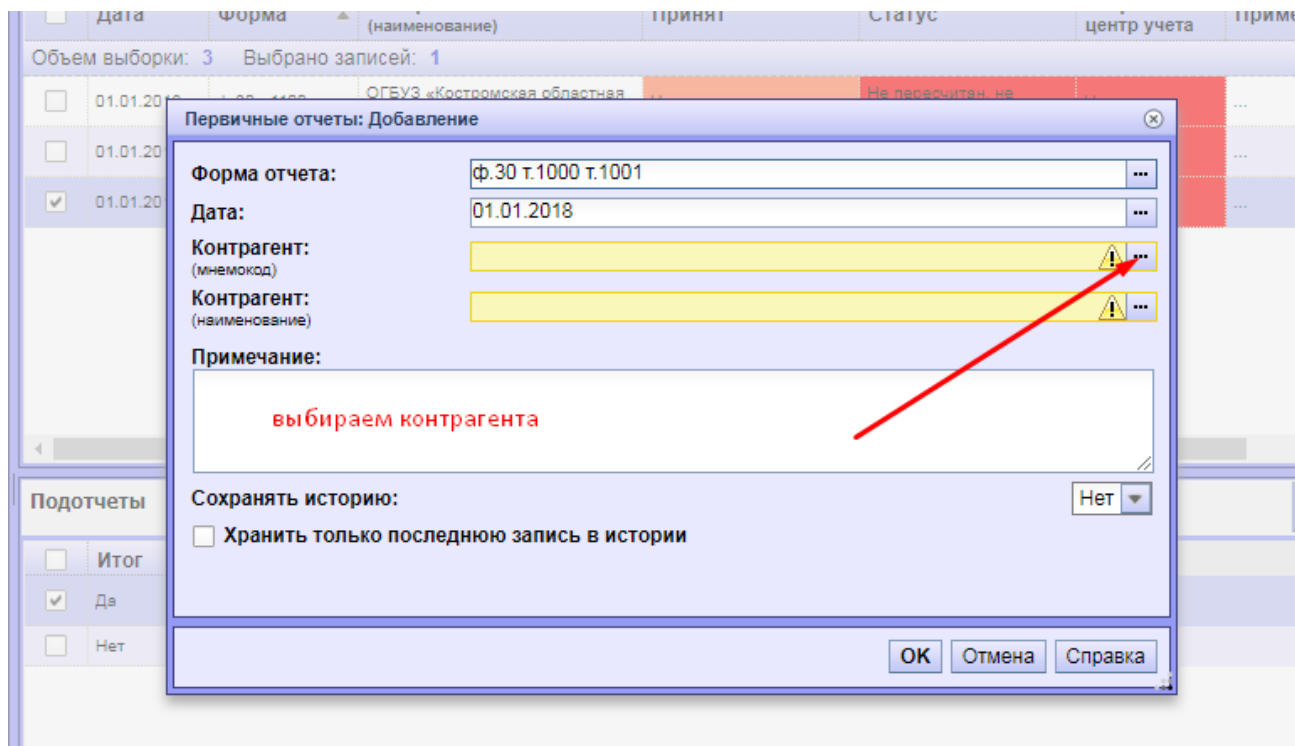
Дата | Форма | (наименование) | Принят | Статус | центр учета | Приме

Объем выборки: 3 Выбрано записей: 1

01.01.2018 | ОГБУЗ «Костромская областная | Не пересчитан, не

01.01.20

01.01.20

Первичные отчеты: Добавление

Форма отчета: ф.30 т.1000 т.1001

Дата: 01.01.2018

Контрагент: (мнемокод)

Контрагент: (наименование)

Примечание:

выбираем контрагента

Сохранять историю: Нет

Хранить только последнюю запись в истории

OK Отмена Справка

Подотчеты

Итог

Да

Нет